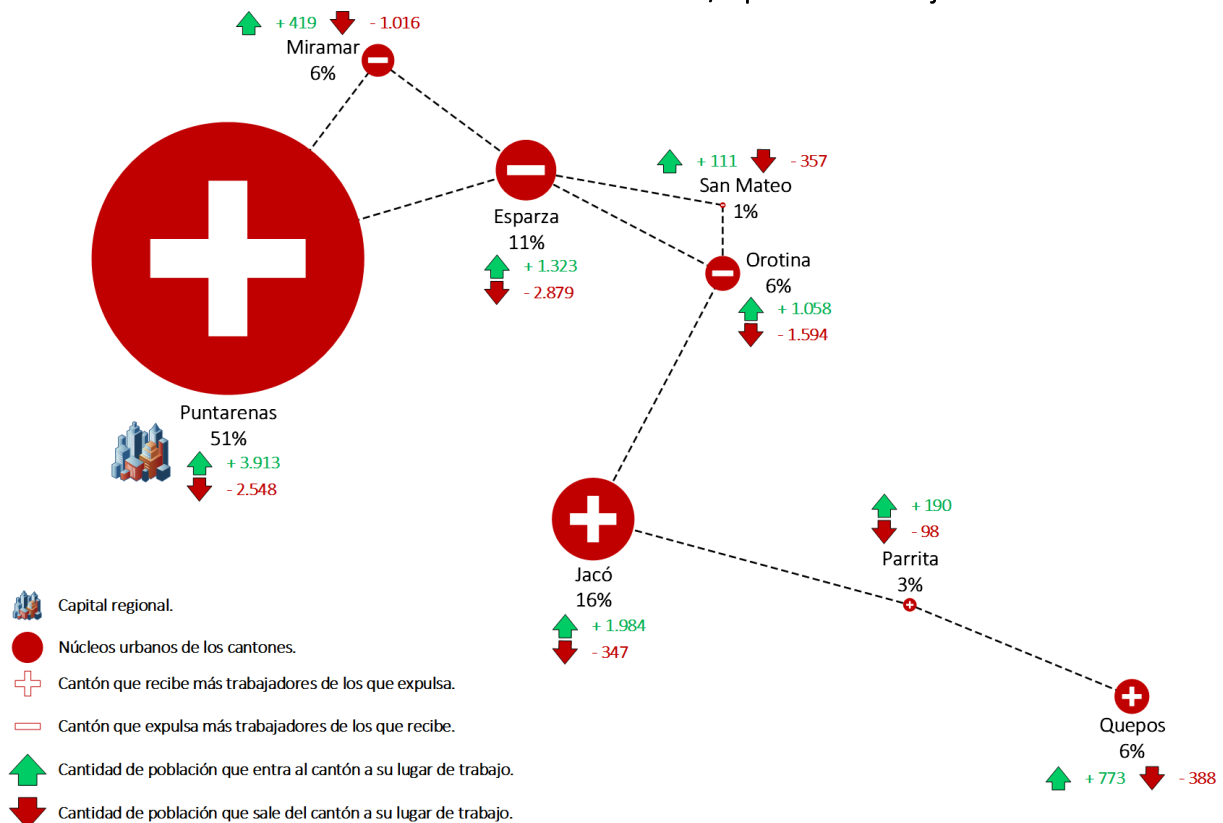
+ 419 - 1.016
Miramar
6%

+ 111 - 357
San Mateo
1%

Esparza
11%
+ 1.323
- 2.879

Orotina
6%
+ 1.058
- 1.594

Puntarenas
51%
+ 3.913
- 2.548

+ 190
- 98
Parrita
3%

Jacó
16%
+ 1.984
- 347

Quepos
6%
+ 773 - 388

Capital regional.
Núcleos urbanos de los cantones.
Cantón que recibe más trabajadores de los que expulsa.
Cantón que expulsa más trabajadores de los que recibe.
Cantidad de población que entra al cantón a su lugar de trabajo.
Cantidad de población que sale del cantón a su lugar de trabajo.